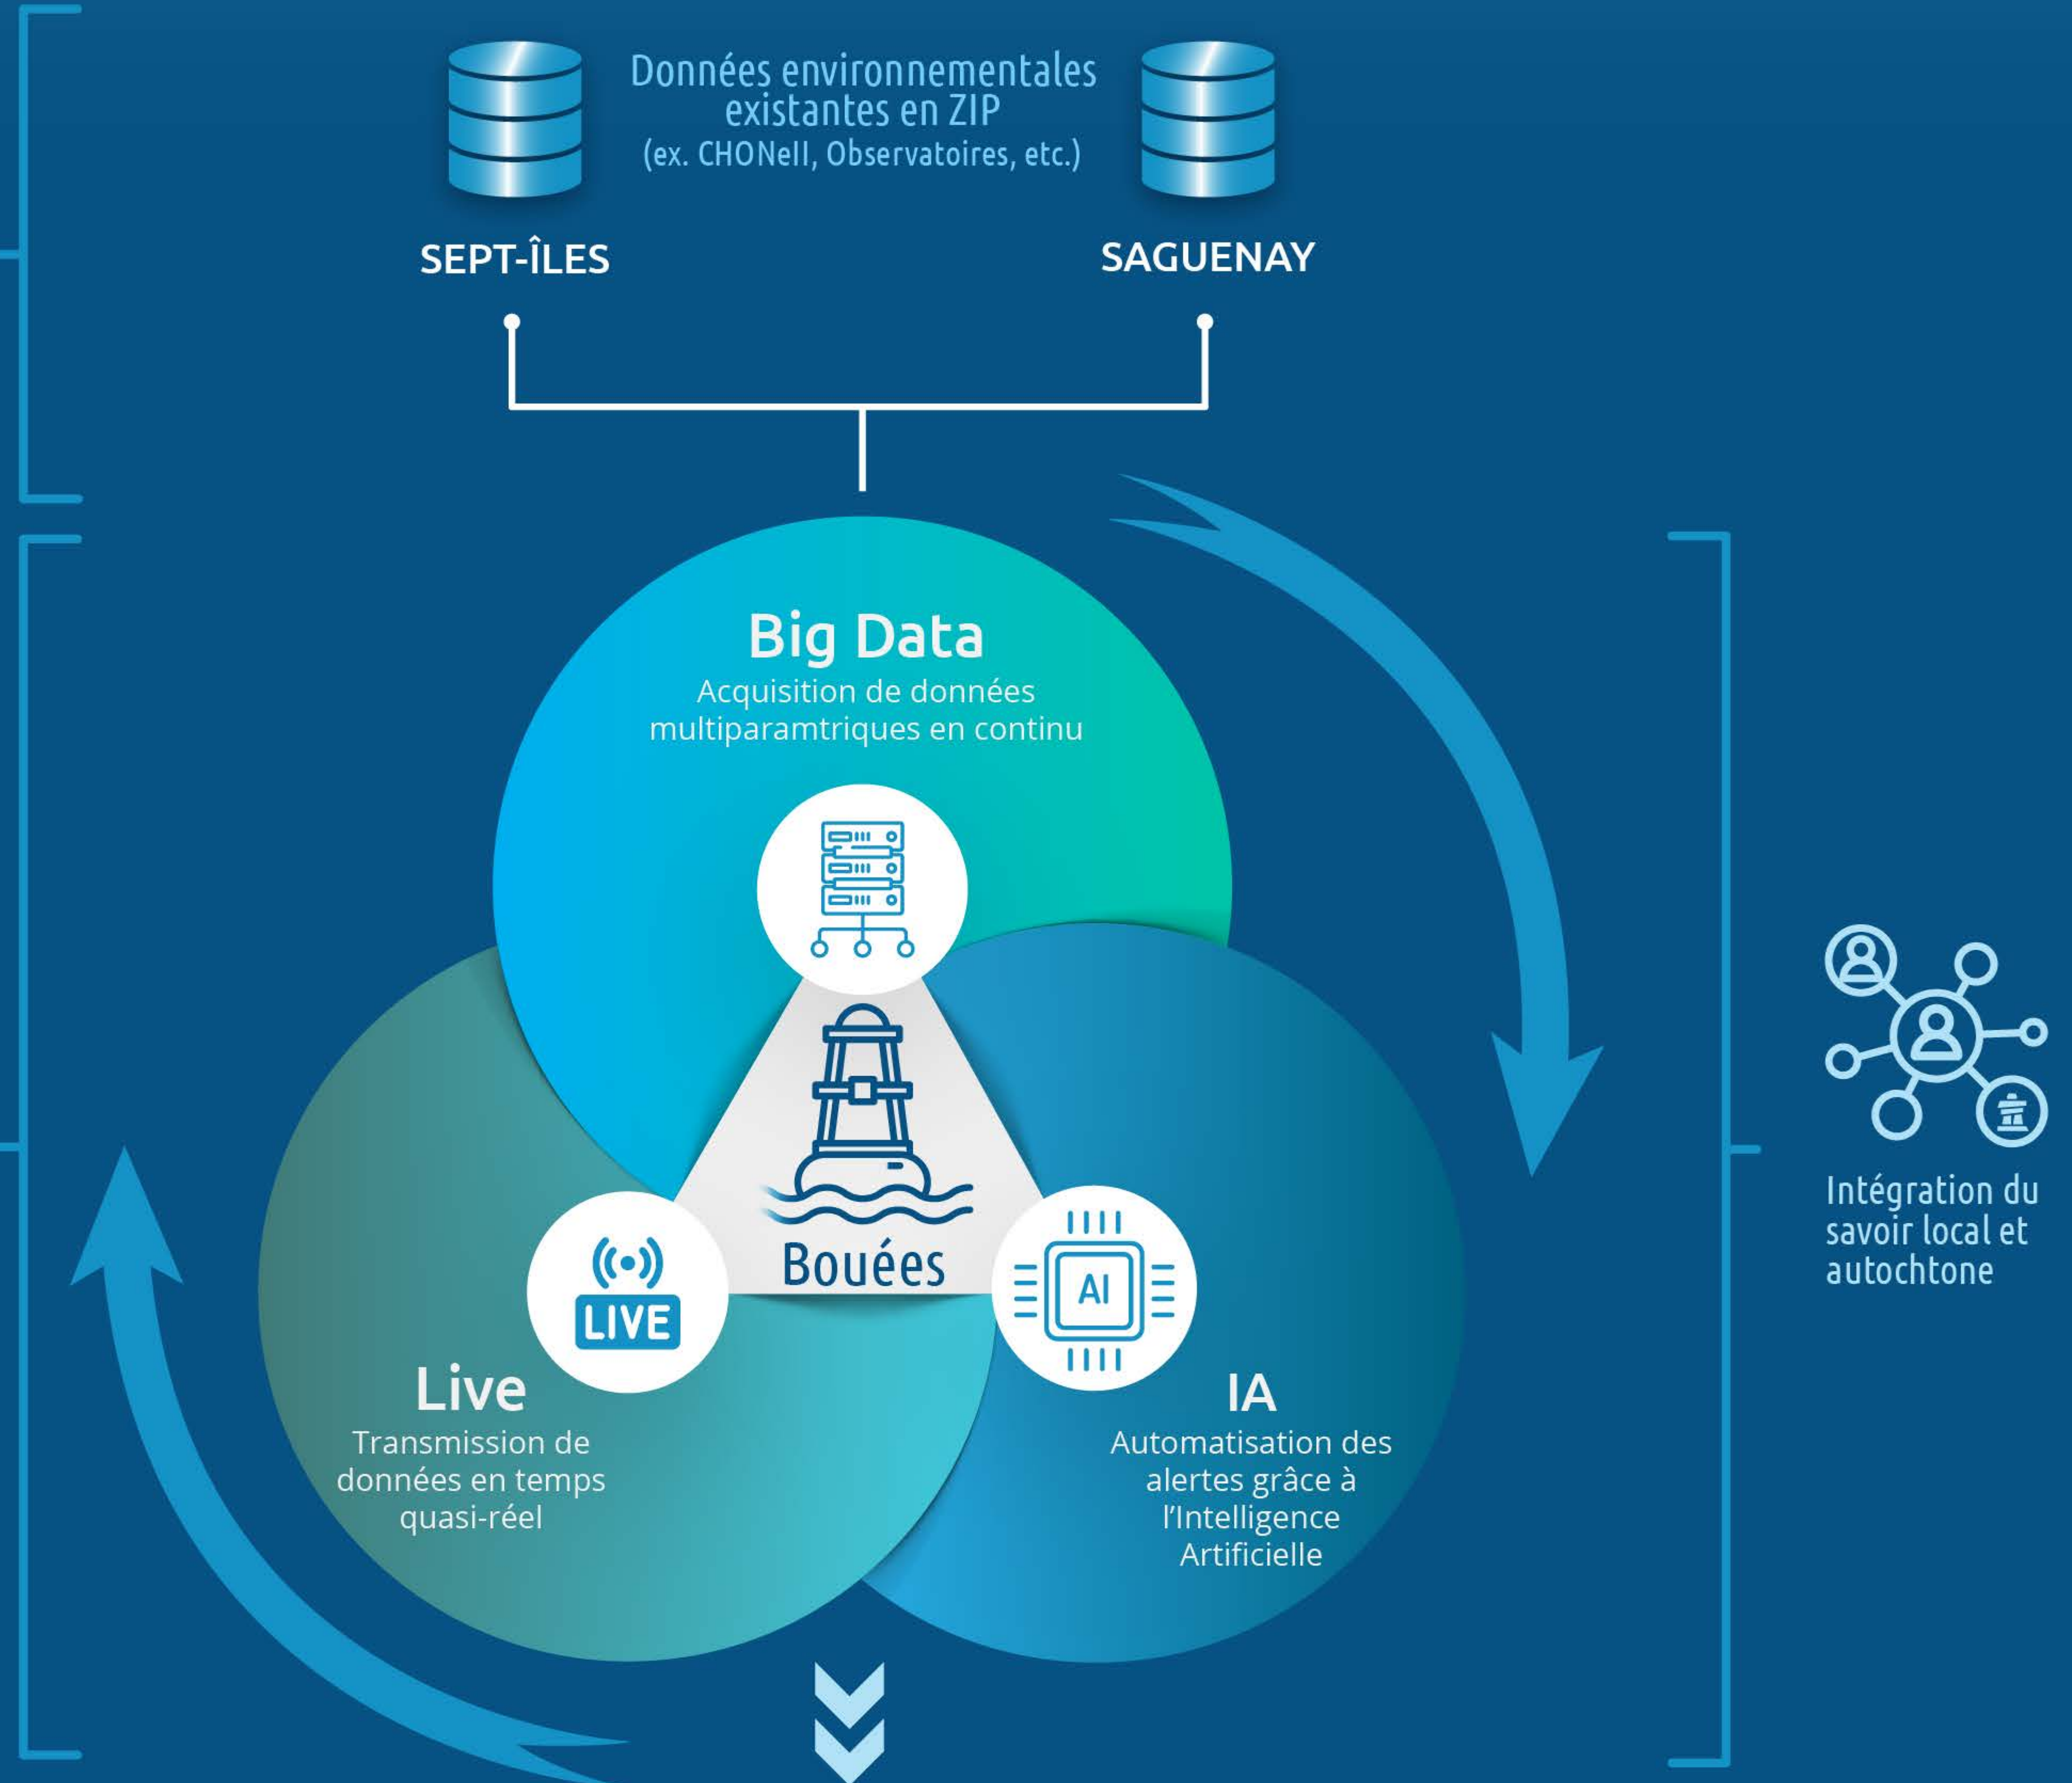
Données environnementales existantes en ZIP
(ex. CHONeII, Observatoires, etc.)

SEPT-ÎLES

SAGUENAY

Big Data
Acquisition de données multiparamtriques en continu

Bouées

LIVE

AI

Live
Transmission de données en temps quasi-réel

IA
Automatisation des alertes grâce à l'Intelligence Artificielle

Intégration du savoir local et autochtone